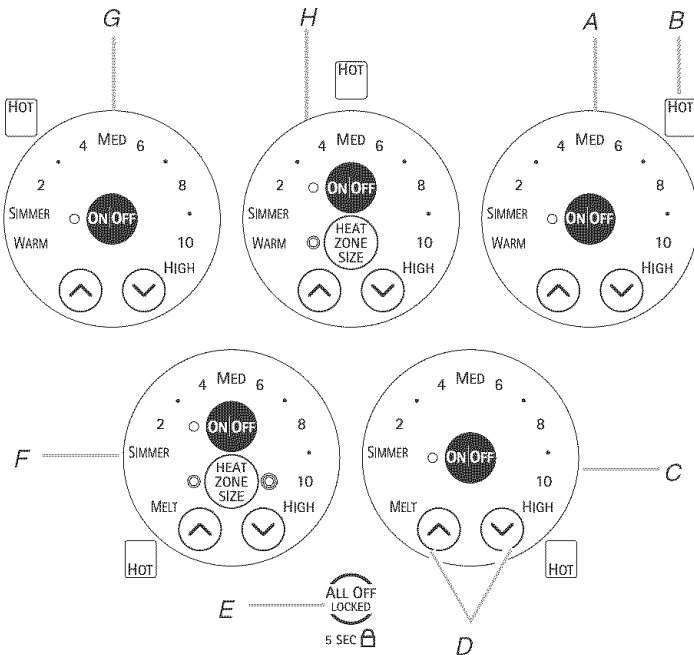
G

HOT

4 MED 6
2
8
SIMMER
ON OFF
WARM
10
HIGH

H

HOT

4 MED 6
2
ON OFF
8
SIMMER
HEAT ZONE SIZE
WARM
10
HIGH

A

B

HOT

4 MED 6
2
8
SIMMER
ON OFF
WARM
10
HIGH

F

4 MED 6
2
ON OFF
8
SIMMER
HEAT ZONE SIZE
10
MELT
HIGH

HOT

4 MED 6
2
8
SIMMER
ON OFF
10
MELT
HIGH

C

HOT

E

ALL OFF LOCKED
5 SEC

D